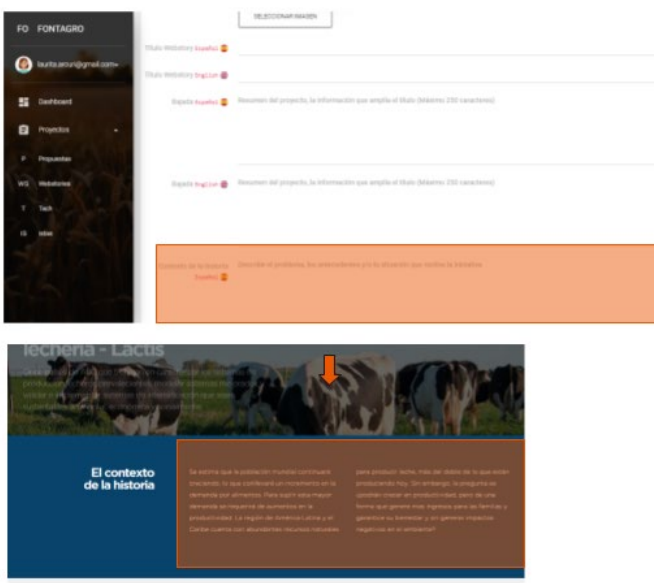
FO FONTAGRO

laurita.aroun@gmail.com

Dashboard

Proyectos

P Propuestas

WS Webstories

T Tech

IS Ideas

SELECCIONAR IMAGEN

Título Webstory Español

Título Webstory English

Bajada Español

Resumen del proyecto, la información que amplía el título (Máximo 250 caracteres)

Bajada English

Resumen del proyecto, la información que amplía el título (Máximo 250 caracteres)

Contexto de la historia Español

Describe el problema, los antecedentes y/o la situación que motiva la iniciativa

lechería - Lactis

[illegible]

El contexto de la historia

Se estima que la población mundial continuará creciendo, lo que conllevará un incremento en la demanda por alimentos. Para suplir esta mayor demanda se requerirá de aumentos en la productividad. La región de América Latina y el Caribe cuenta con abundantes recursos naturales

para producir leche, más del doble de lo que están produciendo hoy. Sin embargo, la pregunta es ¿podrían crecer en productividad, pero de una forma que genere más ingresos para las familias y garantice su bienestar y sin generar impactos negativos en el ambiente?